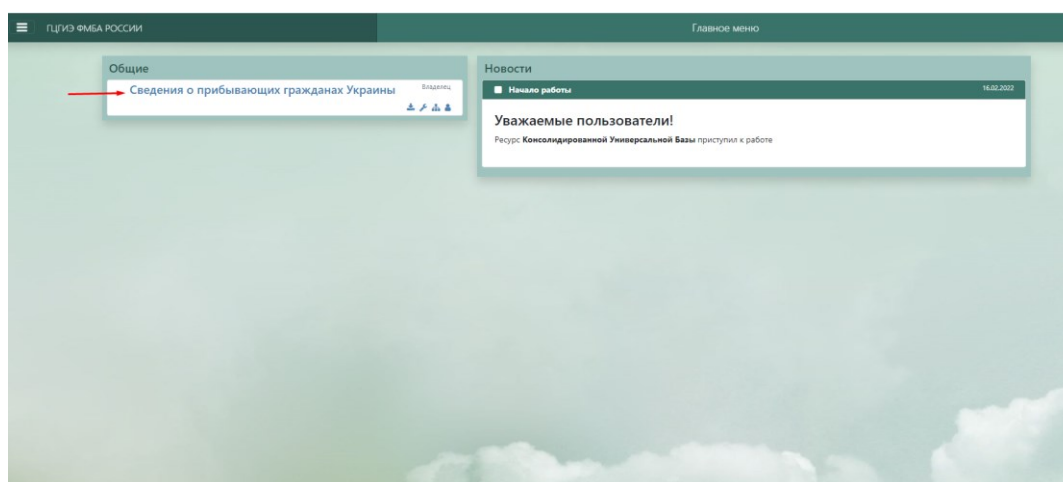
ГЦГИЭ ФМБА РОССИИ

Главное меню

Общие

Сведения о прибывающих гражданах Украины

Владелец

Новости

Начало работы

16.02.2022

Уважаемые пользователи!

Ресурс **Консолидированной Универсальной Базы** приступил к работе